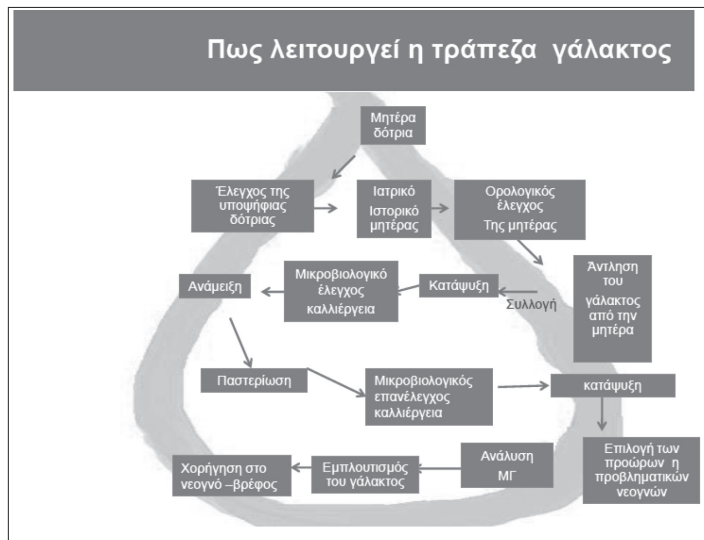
Πως λειτουργεί η τράπεζα γάλακτος

Μητέρα δότρια

Έλεγχος της υποψήφιας δότριας

Ιατρικό Ιστορικό μητέρας

Ορολογικός έλεγχος Της μητέρας

Άντληση του γάλακτος από την μητέρα

Συλλογή

Κατάψυξη

Μικροβιολογικό έλεγχος καλλιέργεια

Ανάμειξη

Παστερίωση

Μικροβιολογικός επανέλεγχος καλλιέργεια

κατάψυξη

Επιλογή των προώρων η προβληματικών νεογνών

Ανάλυση ΜΓ

Εμπλουτισμός του γάλακτος

Χορήγηση στο νεογνό –βρέφος